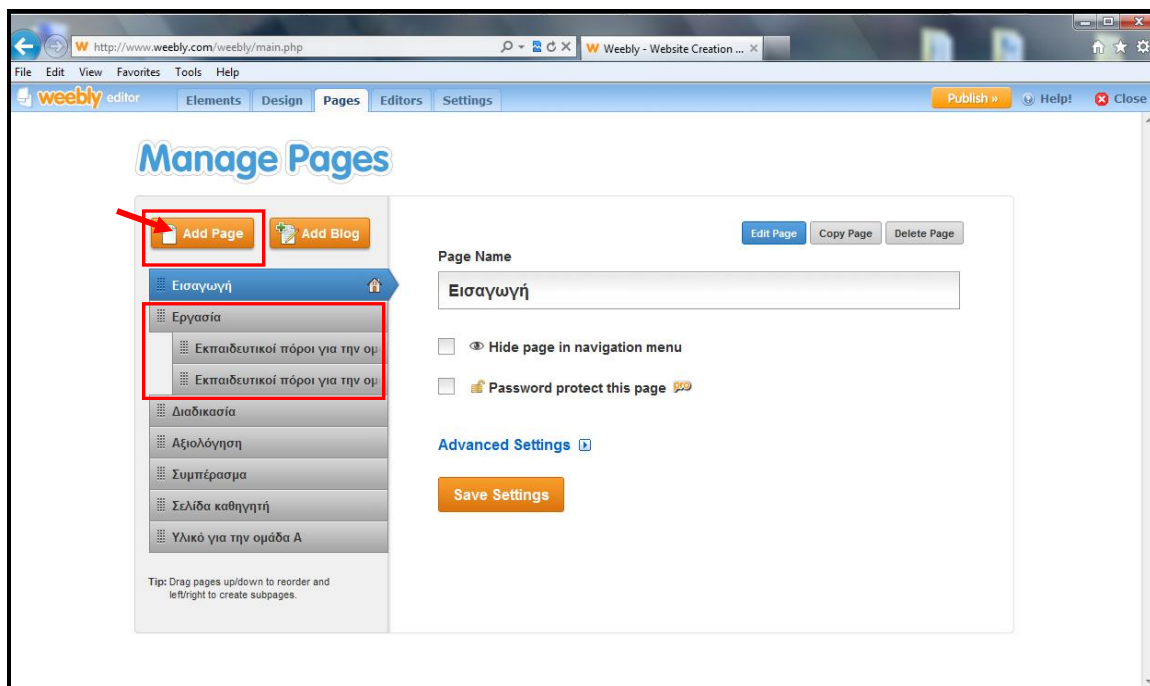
http://www.weebly.com/weebly/main.php

Weebly - Website Creation ...

File Edit View Favorites Tools Help

weebly editor

Elements Design Pages Editors Settings

Publish » Help! Close

Manage Pages

Add Page Add Blog

Εισαγωγή

Εργασία

Εκπαιδευτικοί πόροι για την ομ

Εκπαιδευτικοί πόροι για την ομ

Διαδικασία

Αξιολόγηση

Συμπέρασμα

Σελίδα καθηγητή

Υλικό για την ομάδα Α

Tip: Drag pages up/down to reorder and left/right to create subpages.

Edit Page Copy Page Delete Page

Page Name

Εισαγωγή

Hide page in navigation menu

Password protect this page pro

Advanced Settings

Save Settings